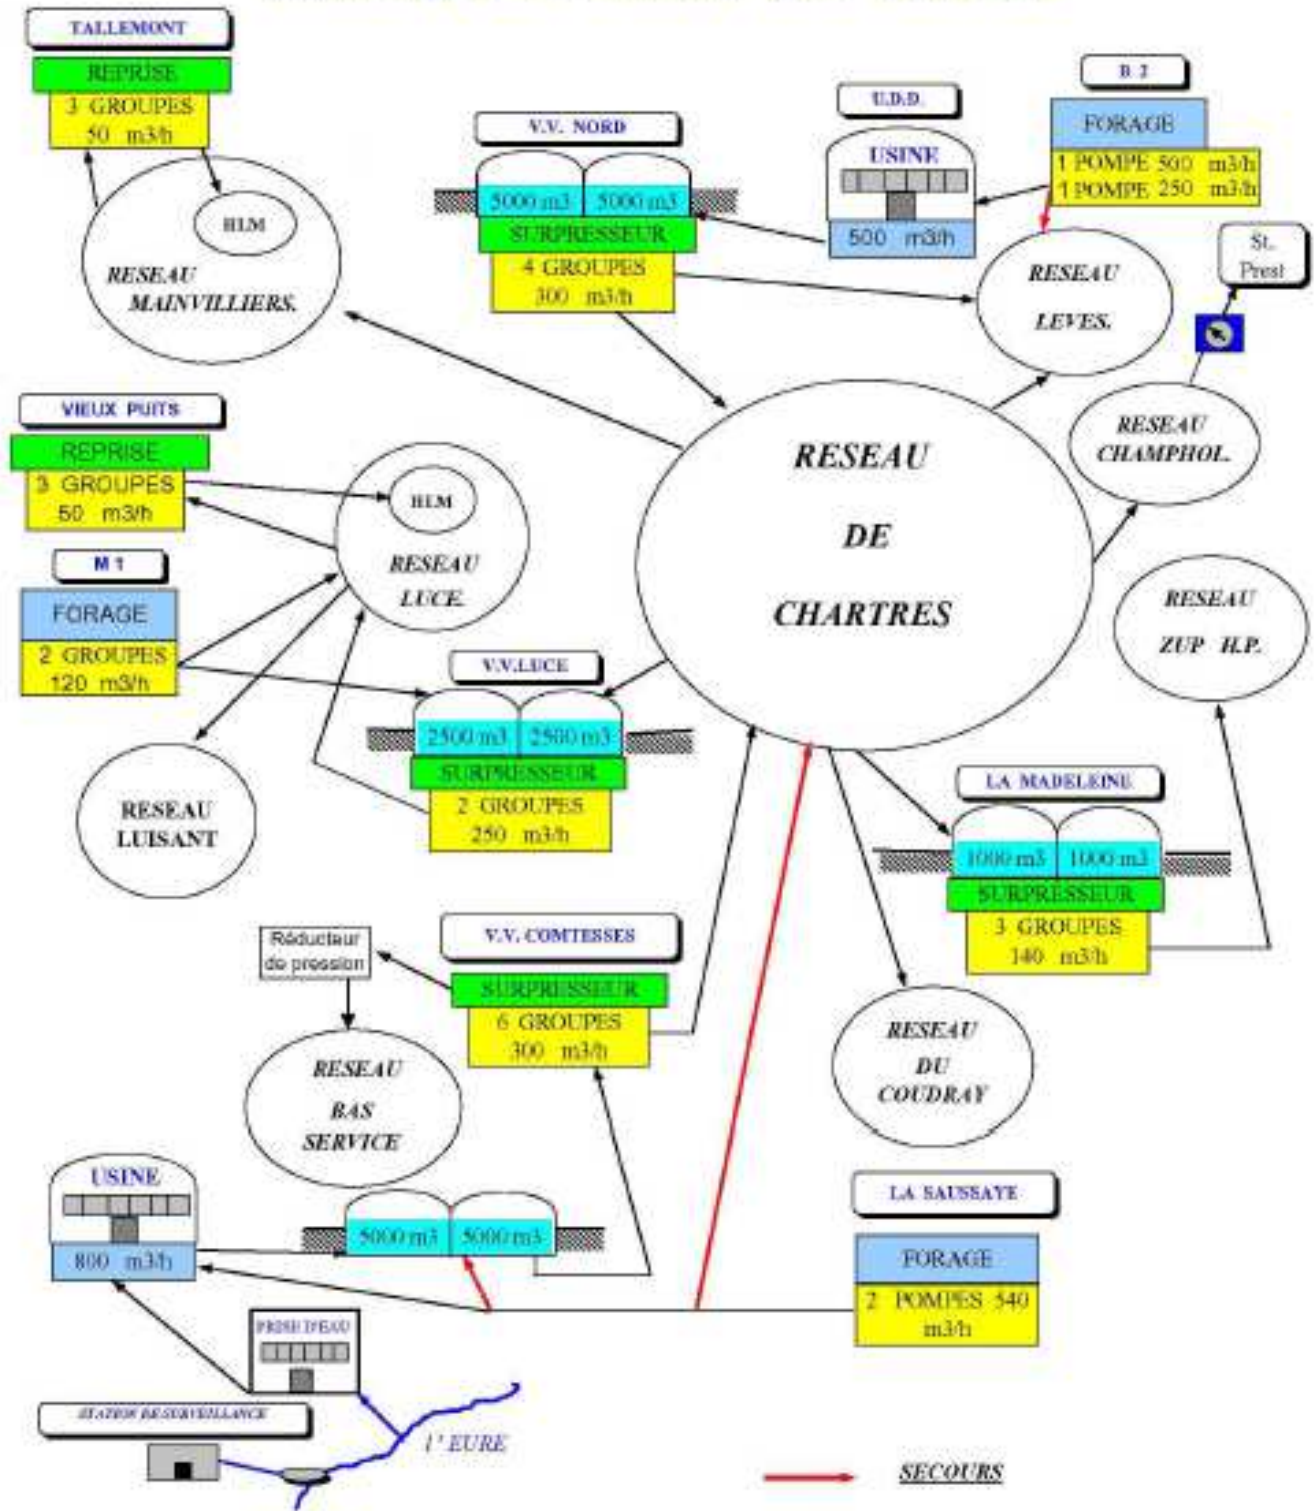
TALLEMONT
REPRISE
3 GROUPES
50 m3/h

HLM
RESEAU
MAINVILLIERS.

V.V. NORD
5000 m3
5000 m3
SURPRESSEUR
4 GROUPES
300 m3/h

U.D.D.
USINE
500 m3/h

B 2
FORAGE
1 POMPE 500 m3/h
1 POMPE 250 m3/h

RESEAU
LEVES.

St.
Prest

RESEAU
CHAMPHOL.

VIEUX PUITS
REPRISE
3 GROUPES
50 m3/h

HLM
RESEAU
LUCE.

M 1
FORAGE
2 GROUPES
120 m3/h

RESEAU
DE
CHARTRES

RESEAU
ZUP H.P.

V.V.LUCE
2500 m3
2500 m3
SURPRESSEUR
2 GROUPES
250 m3/h

RESEAU
LUISANT

LA MADELEINE
1000 m3
1000 m3
SURPRESSEUR
3 GROUPES
140 m3/h

Réducteur
de pression

V.V. COMTESSES
SURPRESSEUR
6 GROUPES
300 m3/h

RESEAU
BAS
SERVICE

RESEAU
DU
COUDRAY

USINE
800 m3/h

5000 m3
5000 m3

LA SAUSSAYE
FORAGE
2 POMPES 540 m3/h

PRISE D'EAU

STATION DE SURVEILLANCE

l' EURE

SECOURS